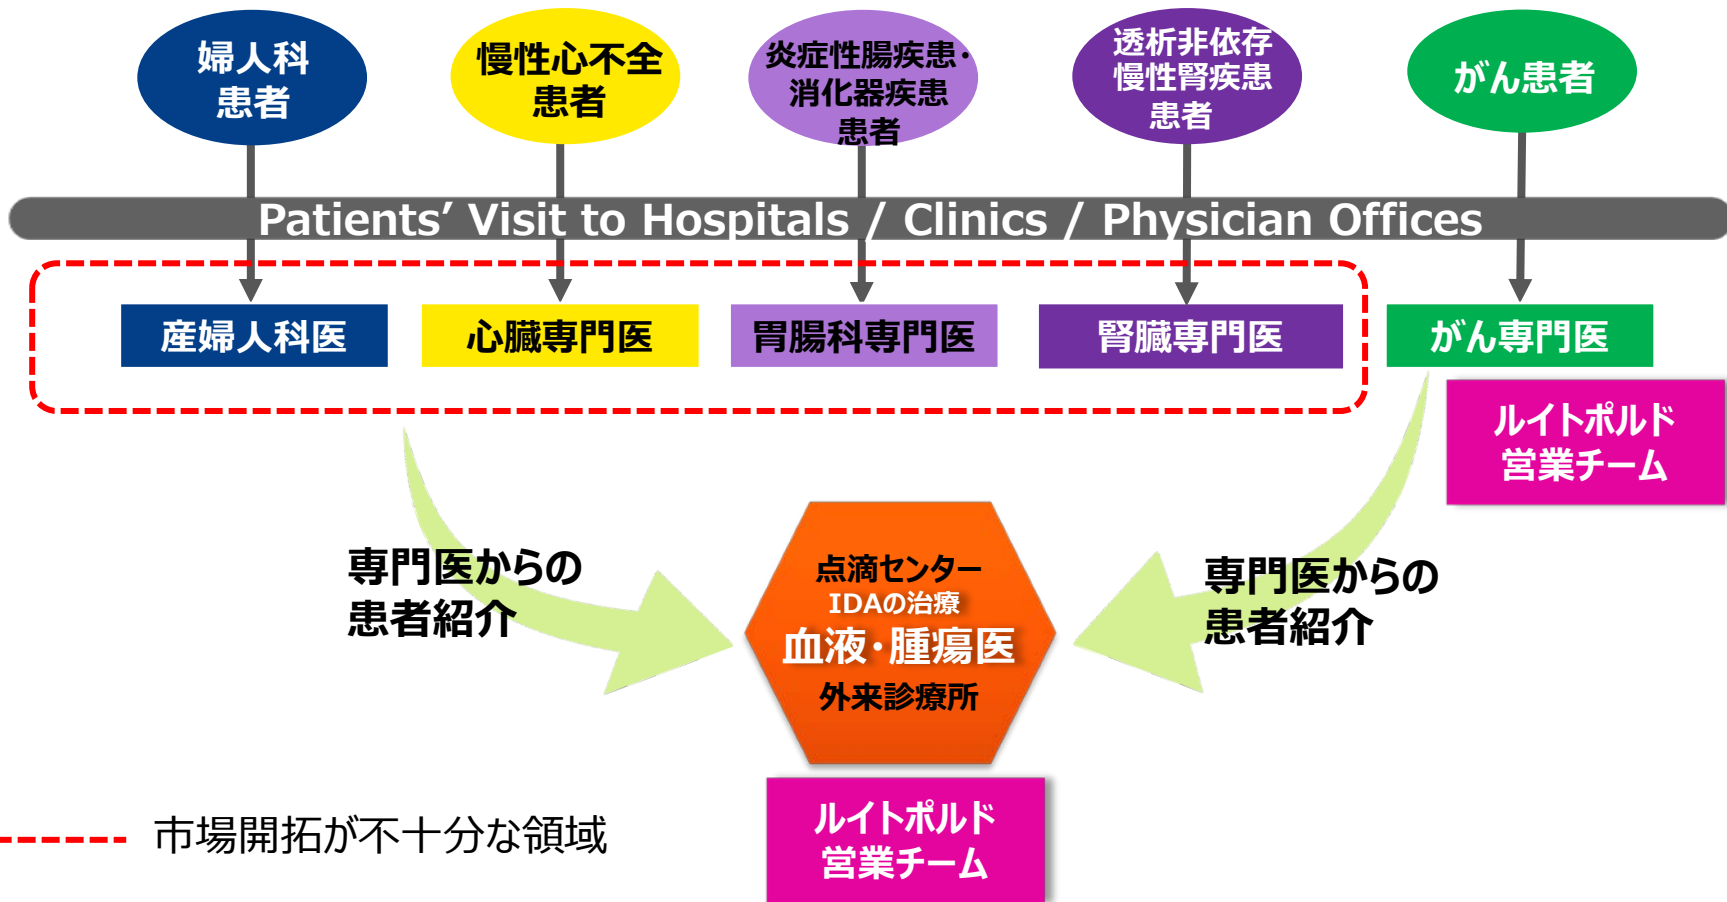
婦人科患者

慢性心不全患者

炎症性腸疾患・消化器疾患患者

透析非依存慢性腎疾患患者

がん患者

Patients’ Visit to Hospitals / Clinics / Physician Offices

産婦人科医

心臓専門医

胃腸科専門医

腎臓専門医

がん専門医

ルイトポルド営業チーム

専門医からの患者紹介

点滴センター
IDAの治療
血液・腫瘍医
外来診療所

専門医からの患者紹介

市場開拓が不十分な領域

ルイトポルド営業チーム